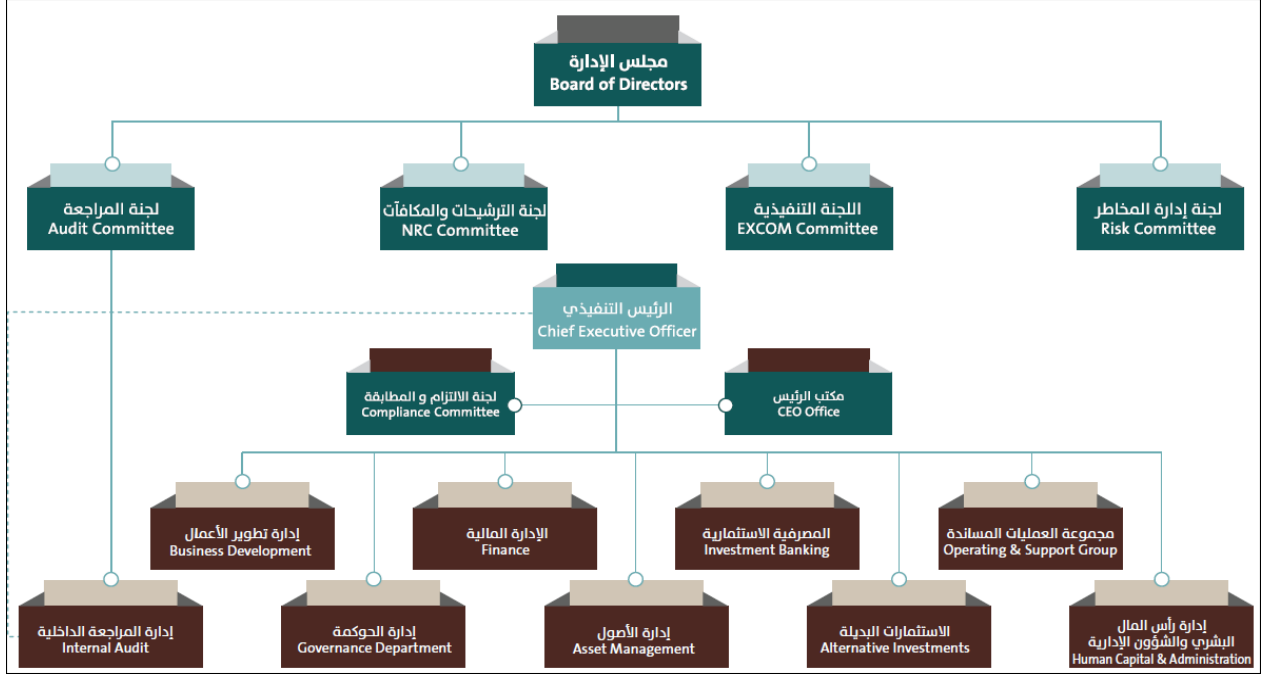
مجلس الإدارة
Board of Directors

لجنة المراجعة
Audit Committee

لجنة الترشيحات والمكافآت
NRC Committee

اللجنة التنفيذية
EXCOM Committee

لجنة إدارة المخاطر
Risk Committee

الرئيس التنفيذي
Chief Executive Officer

لجنة الالتزام و المطابقة
Compliance Committee

مكتب الرئيس
CEO Office

إدارة تطوير الأعمال
Business Development

الإدارة المالية
Finance

المصرفية الاستثمارية
Investment Banking

مجموعة العمليات المساندة
Operating & Support Group

إدارة المراجعة الداخلية
Internal Audit

إدارة الحوكمة
Governance Department

إدارة الأصول
Asset Management

الاستثمارات البديلة
Alternative Investments

إدارة رأس المال البشري والشؤون الإدارية
Human Capital & Administration